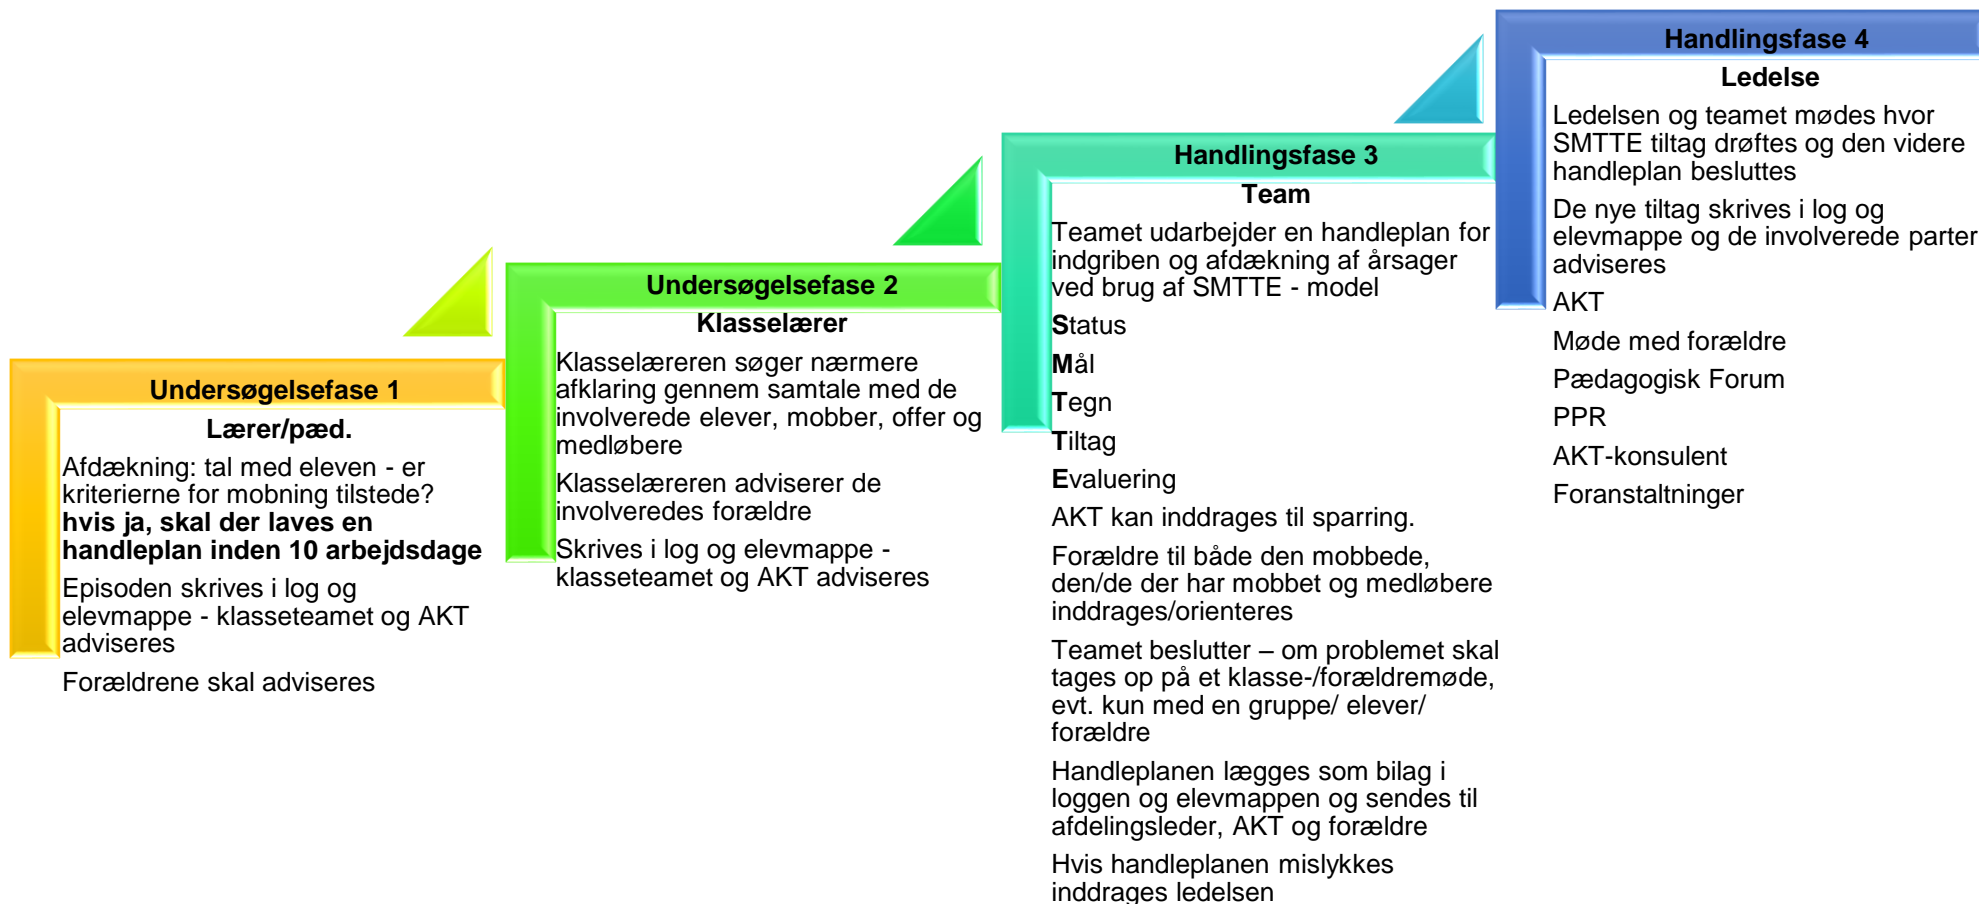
Undersøgelsefase 1

Lærer/pæd.

Afdækning: tal med eleven - er kriterierne for mobning tilstede? **hvis ja, skal der laves en handleplan inden 10 arbejdsdage**

Episoden skrives i log og elevmappe - klasseteamet og AKT adviseres

Forældrene skal adviseres

Undersøgelsefase 2

Klasselærer

Klasselæreren søger nærmere afklaring gennem samtale med de involverede elever, mobber, offer og medløbere

Klasselæreren adviserer de involveredes forældre

Skrives i log og elevmappe - klasseteamet og AKT adviseres

Handlingsfase 3

Team

Teamet udarbejder en handleplan for indgriben og afdækning af årsager ved brug af SMTTE - model

Status

Mål

Tegn

Tiltag

Evaluering

AKT kan inddrages til sparring.

Forældre til både den mobbede, den/de der har mobbet og medløbere inddrages/orienteres

Teamet beslutter – om problemet skal tages op på et klasse-/forældremøde, evt. kun med en gruppe/ elever/ forældre

Handleplanen lægges som bilag i loggen og elevmappen og sendes til afdelingsleder, AKT og forældre

Hvis handleplanen mislykkes inddrages ledelsen

Handlingsfase 4

Ledelse

Ledelsen og teamet mødes hvor SMTTE tiltag drøftes og den videre handleplan besluttes

De nye tiltag skrives i log og elevmappe og de involverede parter adviseres

AKT

Møde med forældre

Pædagogisk Forum

PPR

AKT-konsulent

Foranstaltninger